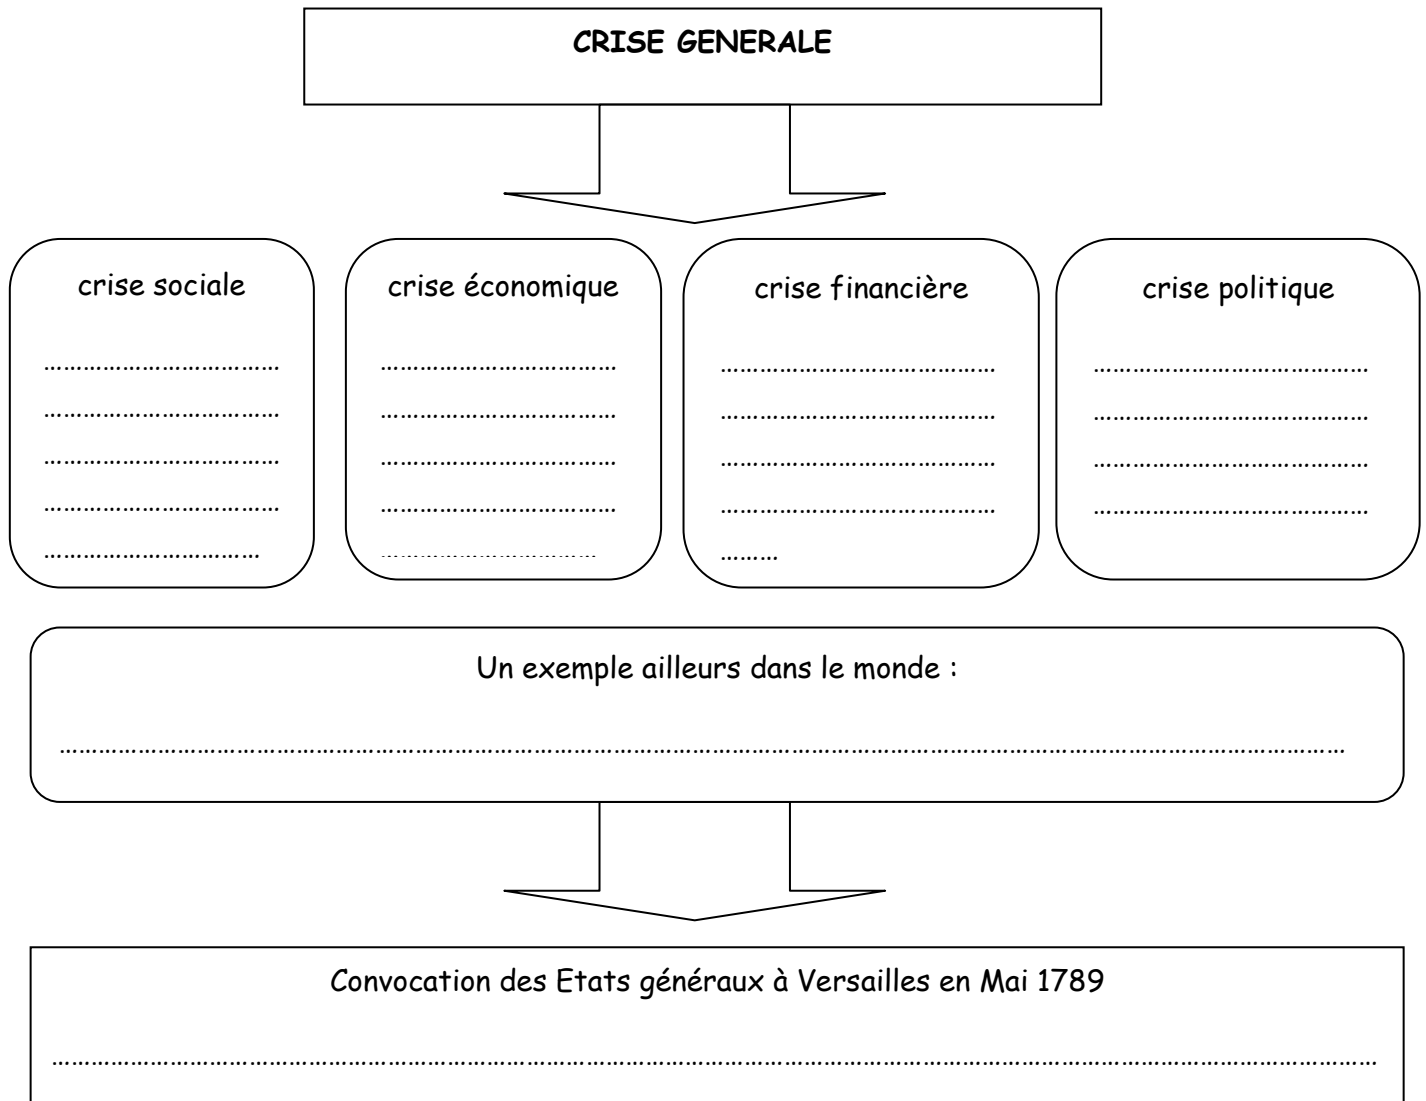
CRISE GENERALE

crise sociale

……………………………
……………………………
……………………………
……………………………
…………………………

crise économique

……………………………
……………………………
……………………………
……………………………
……………………………

crise financière

……………………………………
……………………………………
……………………………………
……………………………………
………

crise politique

……………………………………
……………………………………
……………………………………
……………………………………

Un exemple ailleurs dans le monde :

……………………………………………………………………………………………………………………………………………

Convocation des Etats généraux à Versailles en Mai 1789

……………………………………………………………………………………………………………………………………………